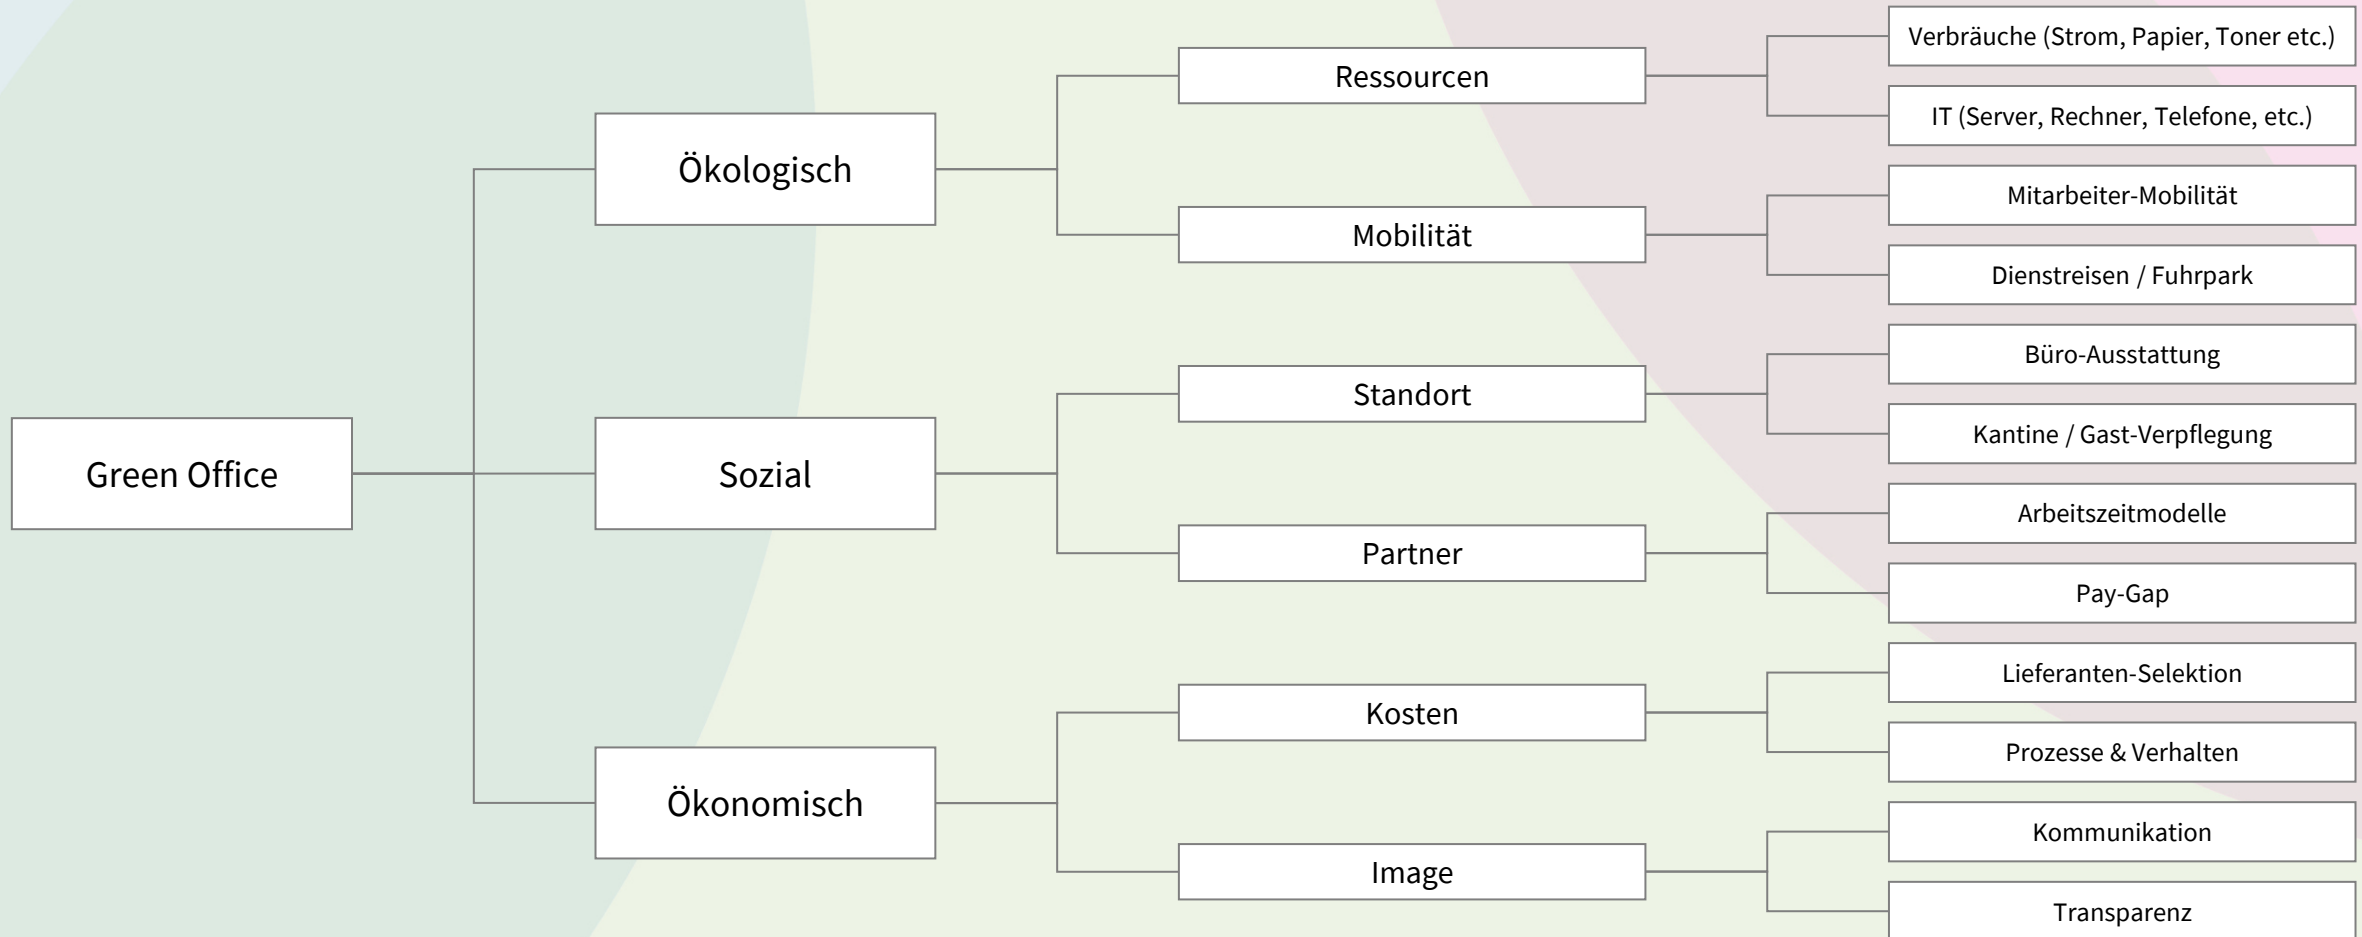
Green Office

Ökologisch

Ressourcen

Verbräuche (Strom, Papier, Toner etc.)

IT (Server, Rechner, Telefone, etc.)

Mobilität

Mitarbeiter-Mobilität

Dienstreisen / Fuhrpark

Sozial

Standort

Büro-Ausstattung

Kantine / Gast-Verpflegung

Partner

Arbeitszeitmodelle

Pay-Gap

Ökonomisch

Kosten

Lieferanten-Selektion

Prozesse & Verhalten

Image

Kommunikation

Transparenz